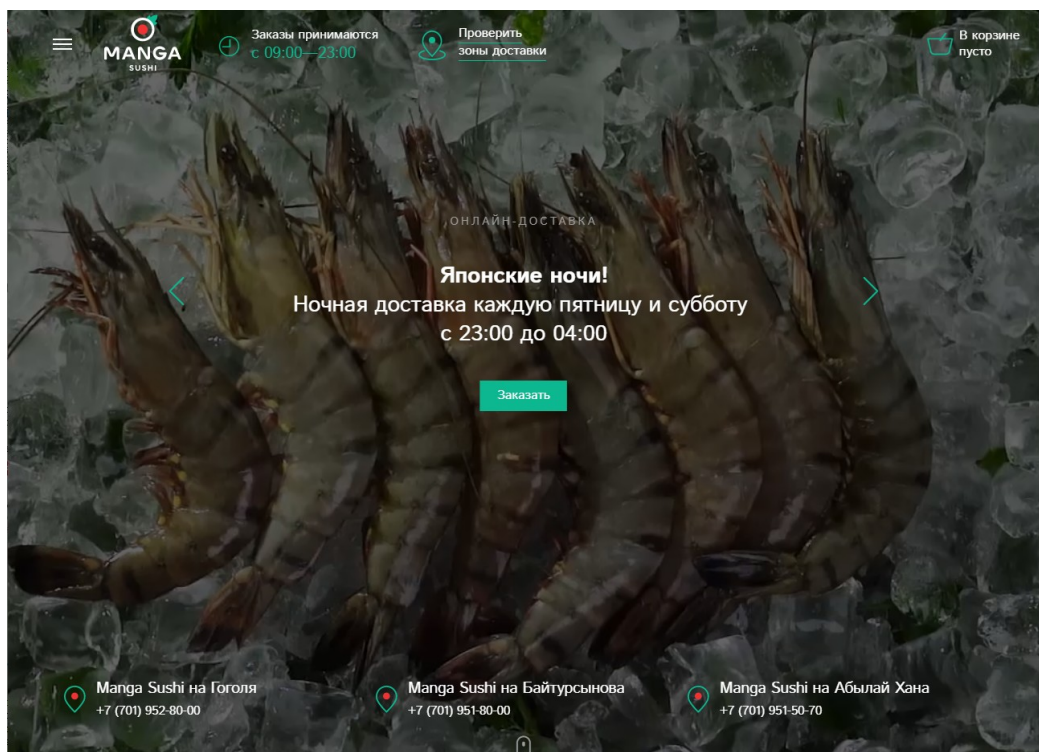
MANGA
SUSHI

Заказы принимаются
с 09:00—23:00

Проверить
зоны доставки

В корзине
пусто

ОНЛАЙН-ДОСТАВКА

Японские ночи!
Ночная доставка каждую пятницу и субботу
с 23:00 до 04:00

Заказать

Manga Sushi на Гоголя
+7 (701) 952-80-00

Manga Sushi на Байтурсынова
+7 (701) 951-80-00

Manga Sushi на Абылай Хана
+7 (701) 951-50-70